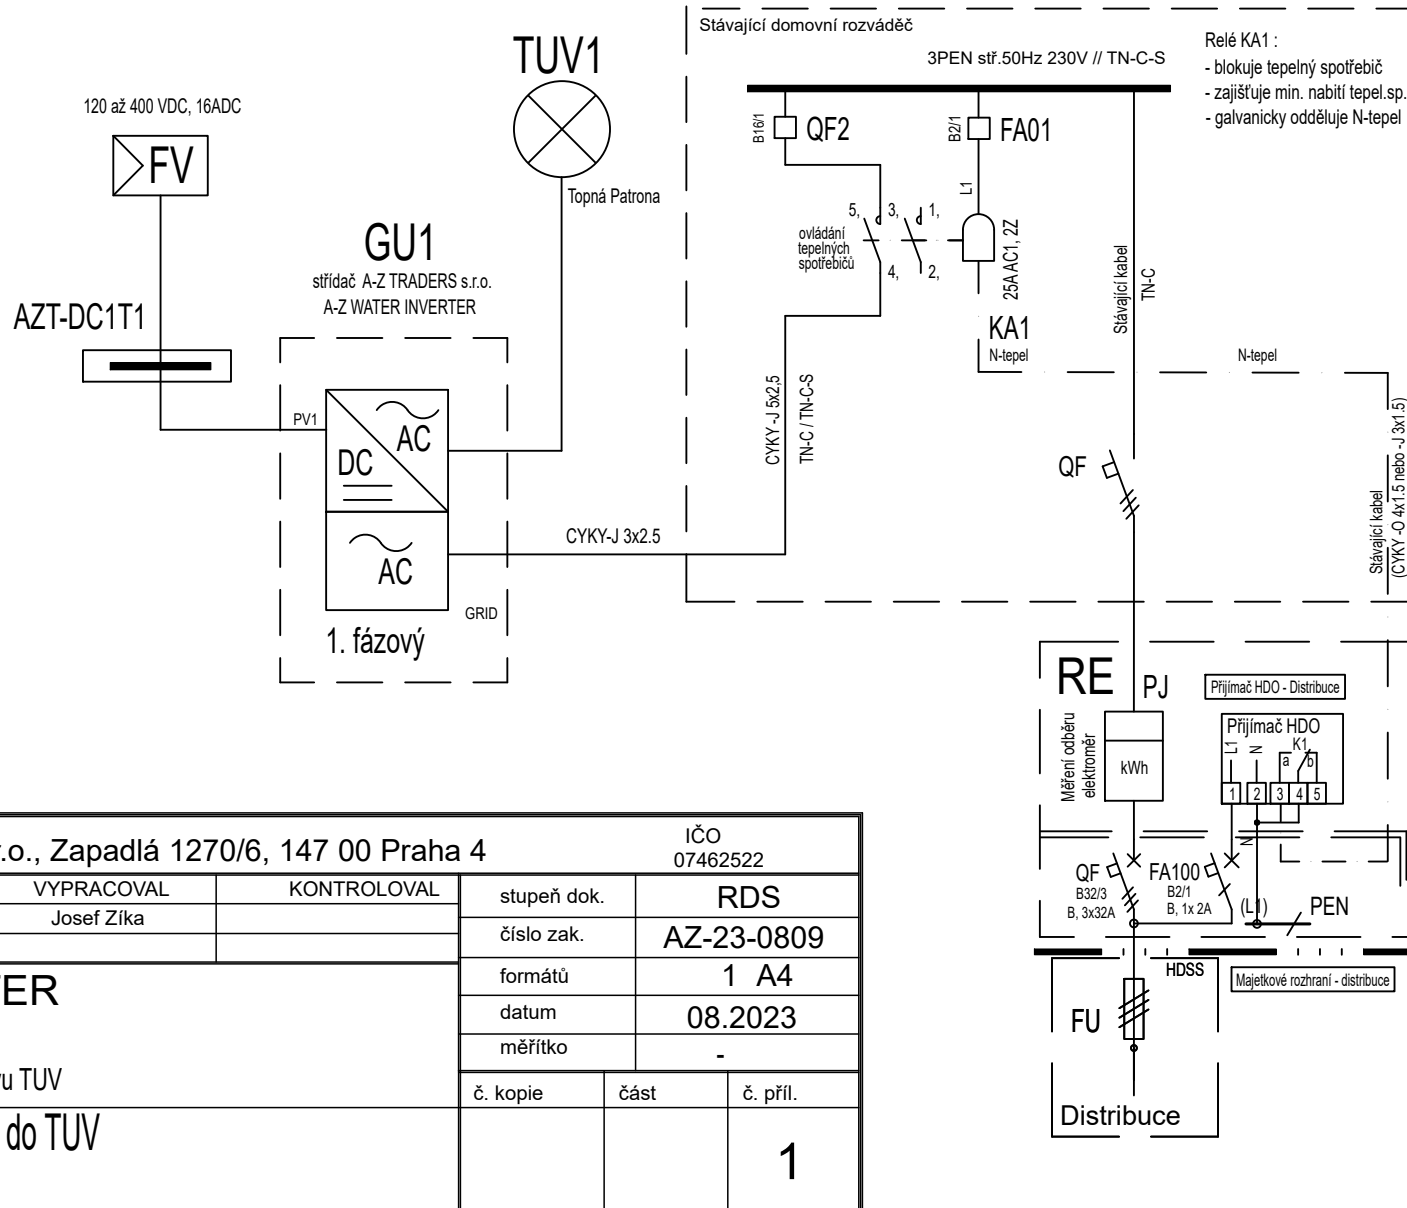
120 až 400 VDC, 16ADC

FV

AZT-DC1T1

TUV1

Topná Patrona

GU1
střídač A-Z TRADERS s.r.o.
A-Z WATER INVERTER

PV1

DC

AC

AC

GRID

1. fázový

CYKY-J 3x2.5

Stávající domovní rozváděč

3PEN stř.50Hz 230V // TN-C-S

Relé KA1 :
- blokuje tepelný spotřebič
- zajišťuje min. nabití tepel.sp.
- galvanicky odděluje N-tepel

B16/1 QF2

B2/1 FA01

L1

5, 3, 1,

4, 2,

ovládání tepelných spotřebičů

25A AC1, 2Z

KA1
N-tepel

Stávající kabel
TN-C

N-tepel

CYKY-J 5x2,5
TN-C / TN-C-S

QF

Stávající kabel
(CYKY-O 4x1.5 nebo -J 3x1.5)

RE

PJ

Přijímač HDO - Distribuce

Měření odběru elektroměr

kWh

Přijímač HDO
L1 N K1
a b
1 2 3 4 5

N

QF
B32/3
B, 3x32A

FA100
B2/1
B, 1x 2A

(L1)

PEN

HDSS

Majetkové rozhraní - distribuce

FU

Distribuce

.r.o., Zapadlá 1270/6, 147 00 Praha 4

IČO
07462522

| VYPRACOVAL | KONTROLOVAL | stupeň dok. | RDS |
|---|---|---|---|
| Josef Zíka | | číslo zak. | AZ-23-0809 |
| | | formátů | 1 A4 |
| | | datum | 08.2023 |
| | | měřítko | - |

ER

u TUV

do TUV

| č. kopie | část | č. příl. |
|---|---|---|
| | | 1 |